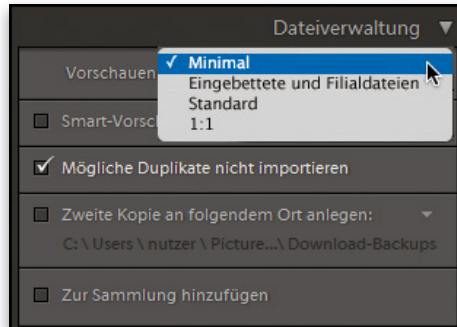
Dateiverwaltung ▼

Vorschauen

✓ Minimal
Eingebettete und Filialdateien
Standard
1:1

Smart-Vorsc

✓ Mögliche Duplikate nicht importieren

Zweite Kopie an folgendem Ort anlegen:
C: \ Users \ nutzer \ Picture...\ Download-Backups

Zur Sammlung hinzufügen